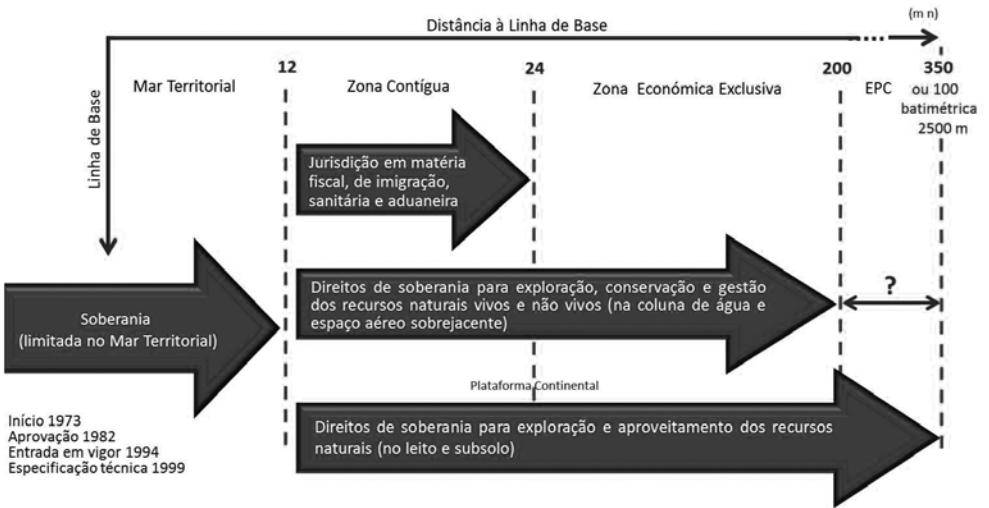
Distância à Linha de Base

(m n)

Linha de Base

Mar Territorial

12

Zona Contígua

24

Zona Económica Exclusiva

200

EPC

350

ou 100 batimétrica 2500 m

Jurisdição em matéria fiscal, de imigração, sanitária e aduaneira

Soberania (limitada no Mar Territorial)

Direitos de soberania para exploração, conservação e gestão dos recursos naturais vivos e não vivos (na coluna de água e espaço aéreo sobrejacente)

?

Plataforma Continental

Início 1973
Aprovação 1982
Entrada em vigor 1994
Especificação técnica 1999

Direitos de soberania para exploração e aproveitamento dos recursos naturais (no leito e subsolo)